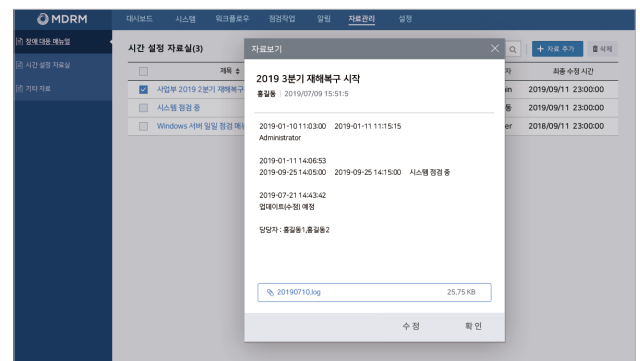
MDRM

대시보드 시스템 워크플로우 점검작업 알림 자료관리 설정

장애 대응 메뉴얼
시간 설정 자료실
기타 자료

시간 설정 자료실(3)

+ 자료 추가
삭제

| | 제목 | 자 | 최종 수정 시간 |
|---|---|---|---|
| ☑ | 사업부 2019 2분기 재해복구 | in | 2019/09/11 23:00:00 |
| ☐ | 시스템 점검 중 | 동 | 2019/09/11 23:00:00 |
| ☐ | Windows 서버 일일 점검 메 | er | 2018/09/11 23:00:00 |

자료보기

2019 3분기 재해복구 시작

홍길동 | 2019/07/09 15:51:5

2019-01-10 11:03:00 2019-01-11 11:15:15
Administrator

2019-01-11 14:06:53
2019-09-25 14:05:00 2019-09-25 14:15:00 시스템 점검 중

2019-07-21 14:43:42
업데이트(수정) 예정

담당자 : 홍길동1,홍길동2

20190710.log 25.75 KB

수 정 확 인